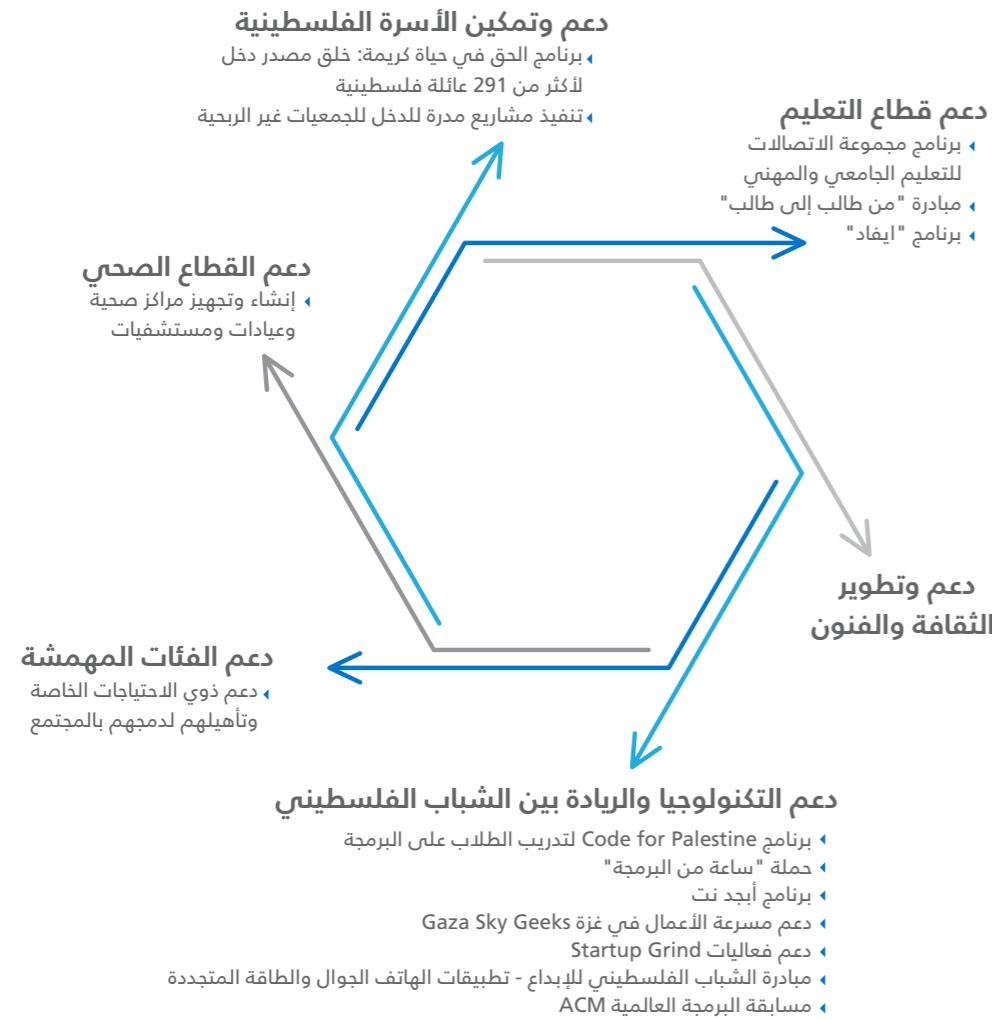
دعم وتمكين الأسرة الفلسطينية
برنامج الحق في حياة كريمة: خلق مصدر دخل لأكثر من 291 عائلة فلسطينية
تنفيذ مشاريع مدرة للدخل للجمعيات غير الربحية

دعم قطاع التعليم
برنامج مجموعة الاتصالات للتعليم الجامعي والمهني
مبادرة "من طالب إلى طالب"
برنامج "ايفاد"

دعم القطاع الصحي
إنشاء وتجهيز مراكز صحية وعيادات ومستشفيات

دعم وتطوير الثقافة والفنون

دعم الفئات المهمشة
دعم ذوي الاحتياجات الخاصة وتأهيلهم لدمجهم بالمجتمع

دعم التكنولوجيا والريادة بين الشباب الفلسطيني
برنامج Code for Palestine لتدريب الطلاب على البرمجة
حملة "ساعة من البرمجة"
برنامج أبجد نت
دعم مسرعة الأعمال في غزة Gaza Sky Geeks
دعم فعاليات Startup Grind
مبادرة الشباب الفلسطيني للإبداع - تطبيقات الهاتف الجوال والطاقة المتجددة
مسابقة البرمجة العالمية ACM